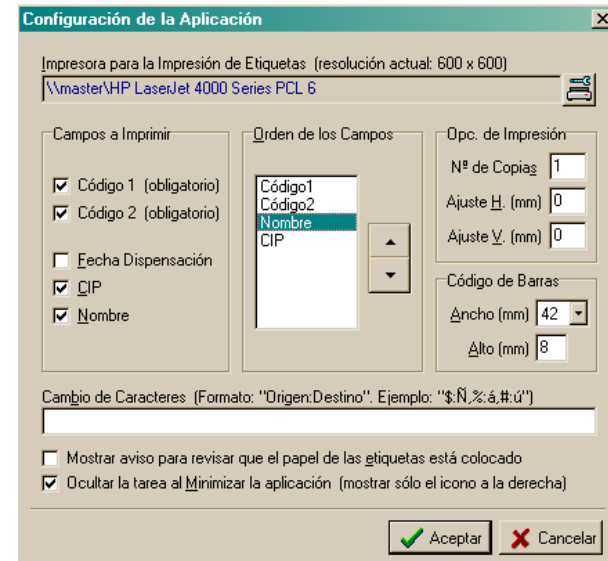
Configuración de la Aplicación

Impresora para la Impresión de Etiquetas (resolución actual: 600 x 600)

\\master\HP LaserJet 4000 Series PCL 6

Campos a Imprimir

Código 1 (obligatorio)

Código 2 (obligatorio)

Fecha Dispensación

CIP

Nombre

Orden de los Campos

Código1
Código2
Nombre
CIP

Opc. de Impresión

Nº de Copias 1

Ajuste H. (mm) 0

Ajuste V. (mm) 0

Código de Barras

Ancho (mm) 42

Alto (mm) 8

Cambio de Caracteres (Formato: "Origen:Destino". Ejemplo: "$:Ñ,%:á,#:ú")

Mostrar aviso para revisar que el papel de las etiquetas está colocado

Ocultar la tarea al Minimizar la aplicación (mostrar sólo el icono a la derecha)

Aceptar

Cancelar